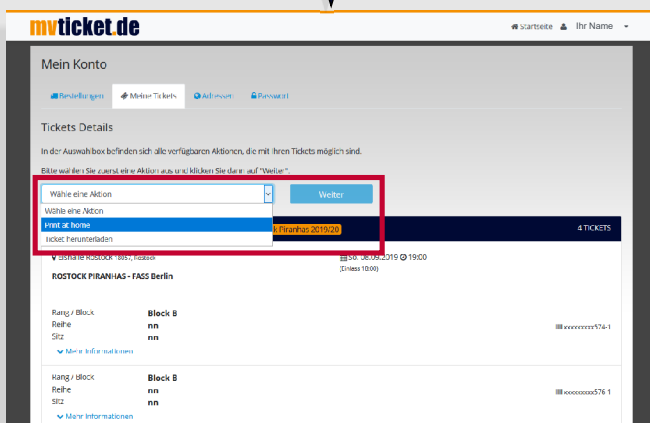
myticket.de

Startseite Ihr Name

Mein Konto

Bestellungen Meine Tickets Adressen Passwort

Tickets Details

In der Auswahlbox befinden sich alle verfügbaren Aktionen, die mit Ihren Tickets möglich sind.

Bitte wählen Sie zuerst eine Aktion aus und klicken Sie dann auf "Weiter".

Wähle eine Aktion

Weiter

Wähle eine Aktion
Print at home
Ticket herunterladen

k Piranhas 2019/20

4 TICKETS

Eishalle Rostock 18057, Rostock

Sa. 28.09.2019 19:00

(Einlass 18:00)

ROSTOCK PIRANHAS - FASS Berlin

Rang / Block Block B
Reihe nn
Sitz nn

xxxxxxxxxx574-1

Mehr Informationen

Rang / Block Block B
Reihe nn
Sitz nn

xxxxxxxxxx576-1

Mehr Informationen